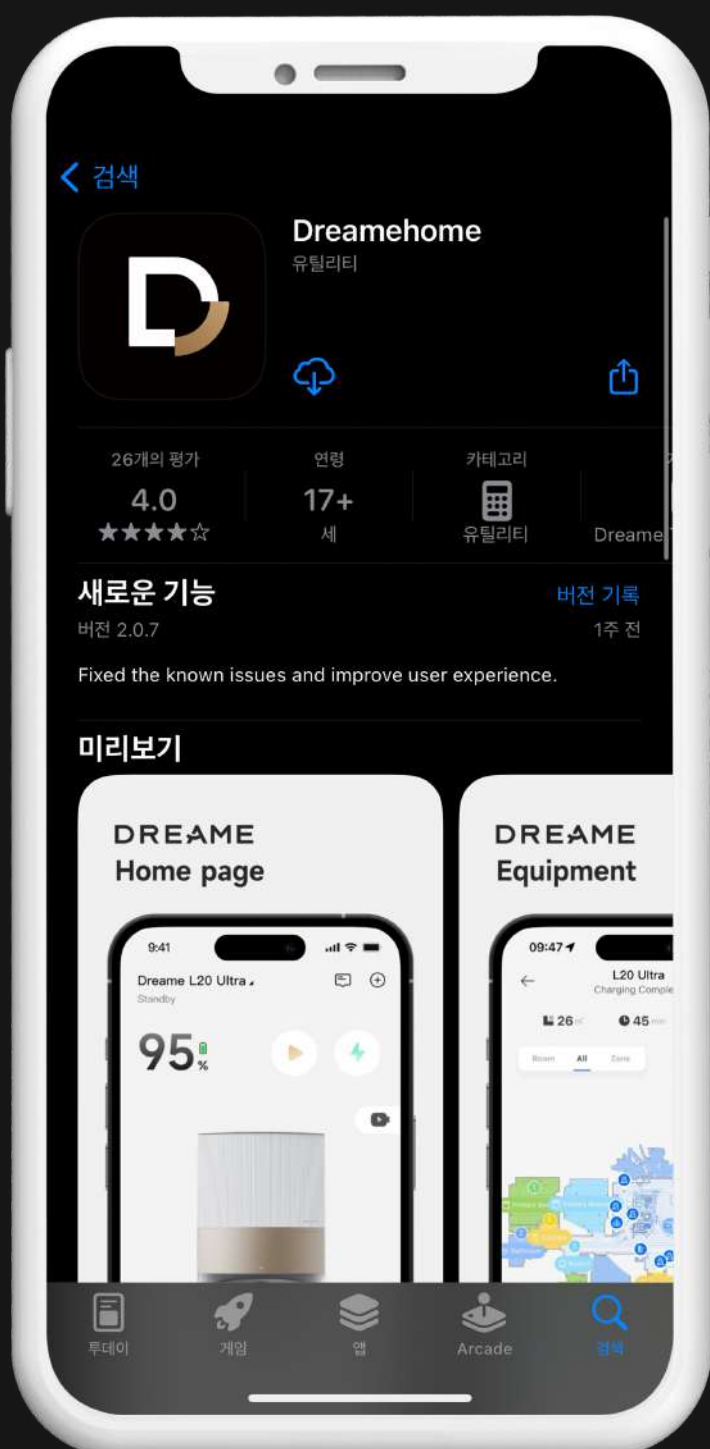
< 검색

Dreamehome
유틸리티

26개의 평가
4.0
★★★★☆

연령
17+
세

카테고리
유틸리티

Dreame

새로운 기능
버전 기록
버전 2.0.7
1주 전

Fixed the known issues and improve user experience.

미리보기

DREAME
Home page

9:41
Dreame L20 Ultra
Standby
95%

DREAME
Equipment

09:47
L20 Ultra
Charging Comple
26
45
Room
All
Zone

투데이
게임
앱
Arcade
검색